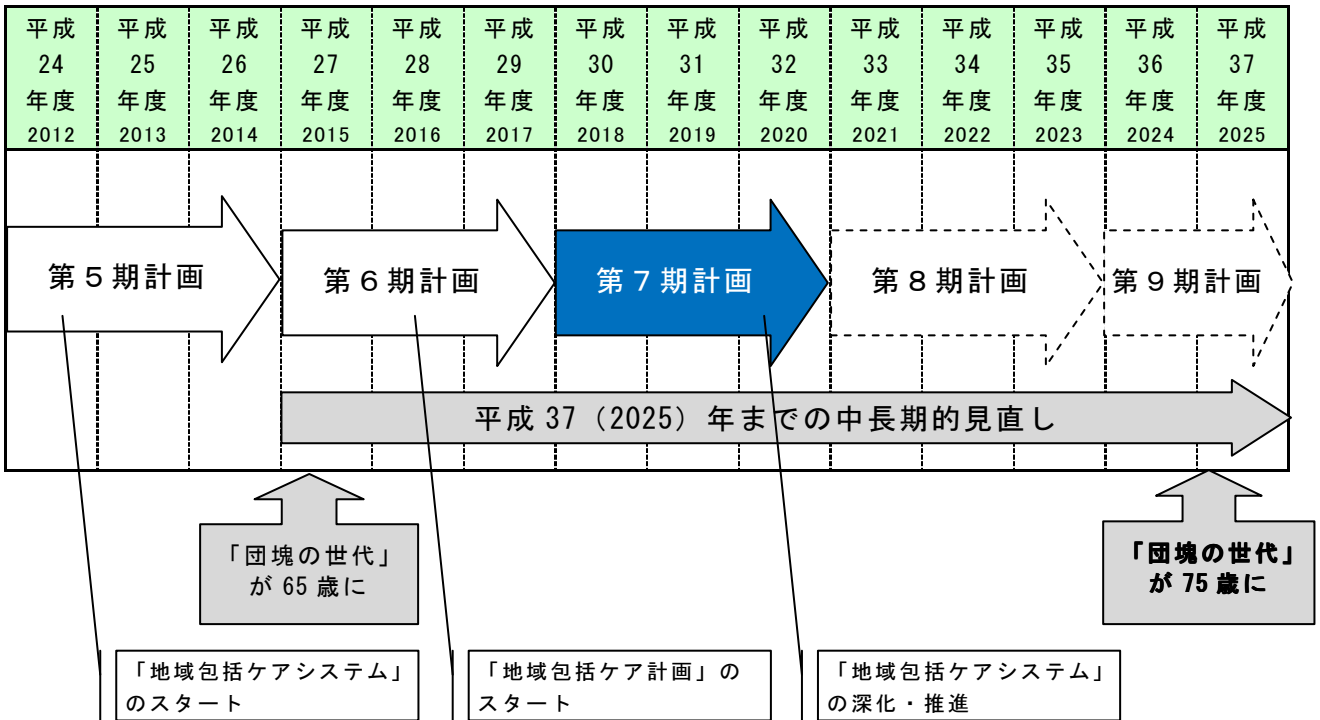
| 平成 24 年度 2012 | 平成 25 年度 2013 | 平成 26 年度 2014 | 平成 27 年度 2015 | 平成 28 年度 2016 | 平成 29 年度 2017 | 平成 30 年度 2018 | 平成 31 年度 2019 | 平成 32 年度 2020 | 平成 33 年度 2021 | 平成 34 年度 2022 | 平成 35 年度 2023 | 平成 36 年度 2024 | 平成 37 年度 2025 |
|---|---|---|---|---|---|---|---|---|---|---|---|---|---|

第５期計画

第６期計画

第７期計画

第８期計画

第９期計画

平成 37（2025）年までの中長期的見直し

「団塊の世代」が 65 歳に

「団塊の世代」が 75 歳に

「地域包括ケアシステム」のスタート

「地域包括ケア計画」のスタート

「地域包括ケアシステム」の深化・推進